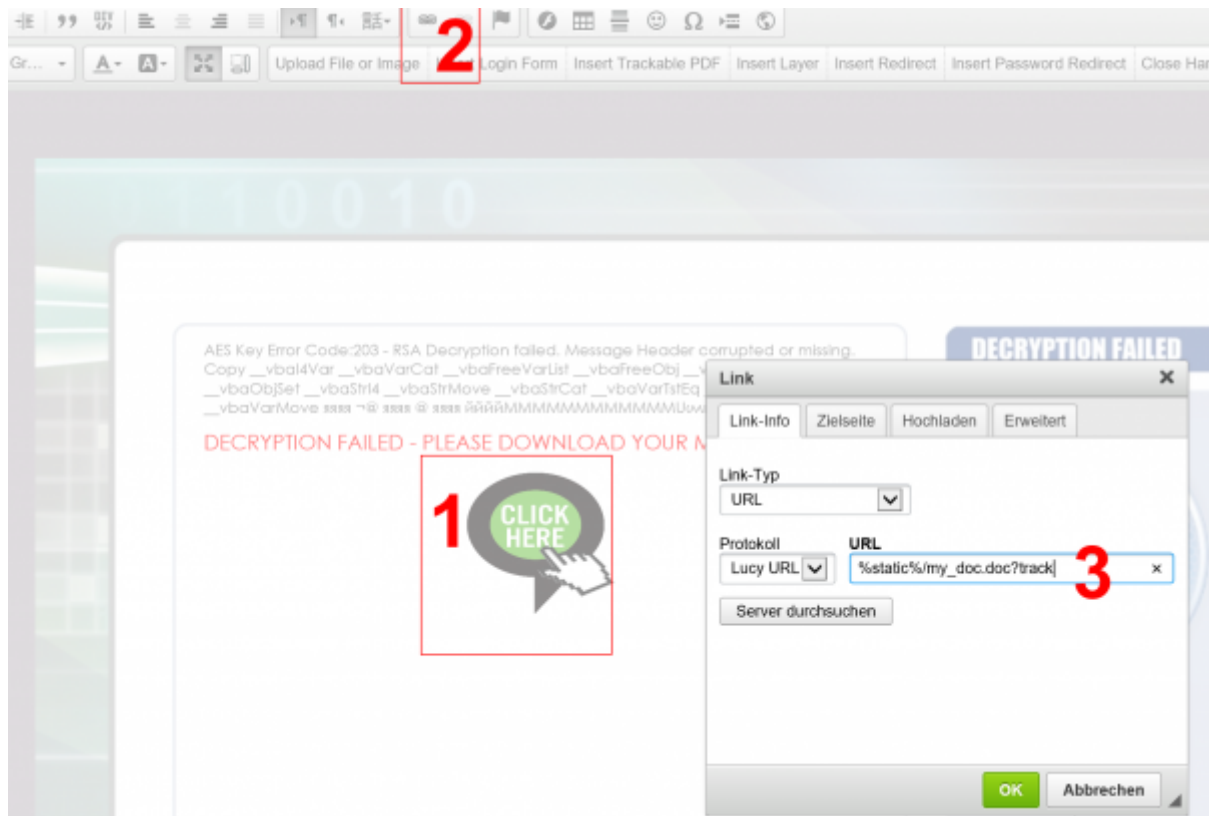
Gr... Upload File or Image 2 Login Form Insert Trackable PDF Insert Layer Insert Redirect Insert Password Redirect Close Ha

10010

AES Key Error Code:203 - RSA Decryption failed. Message Header corrupted or missing. Copy __vbal4Var __vbaVarCat __vbaFreeVarList __vbaFreeObj __v __vbaObjSet __vbaStrI4 __vbaStrMove __vbaStrCat __vbaVarTstEq __vbaVarMove ¤¤¤¤ ¬® ¤¤¤¤ ® ¤¤¤¤ ÑÑÑÑMMMMMMMMMMMMMUuv

DECRYPTION FAILED - PLEASE DOWNLOAD YOUR M

1

CLICK HERE

DECRYPTION FAILED

Link ✕

Link-Info Zielseite Hochladen Erweitert

Link-Typ
URL

Protokoll
Lucy URL

URL
%static%/my_doc.doc?track ×

3

Server durchsuchen

OK Abbrechen